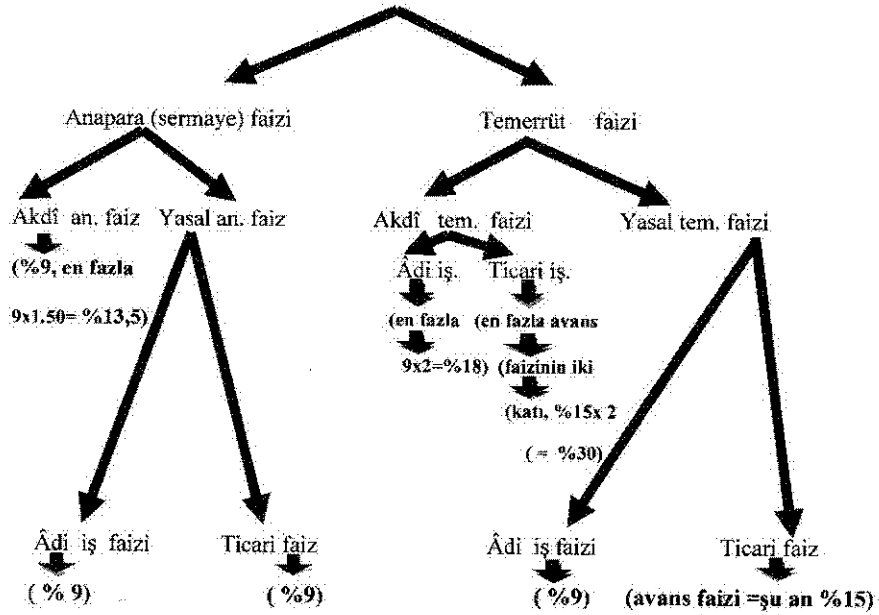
Anapara (sermaye) faizi

Temerrüt faizi

Akdî an. faiz

Yasal an. faiz

(%9, en fazla 9x1.50= %13,5)

Akdî tem. faizi

Yasal tem. faizi

Âdi iş.

Ticari iş.

(en fazla 9x2=%18)

(en fazla avans (faizinin iki (katı, %15x 2 ( = %30)

Âdi iş faizi
( % 9)

Ticari faiz
( %9)

Âdi iş faizi
( %9)

Ticari faiz
(avans faizi =şu an %15)